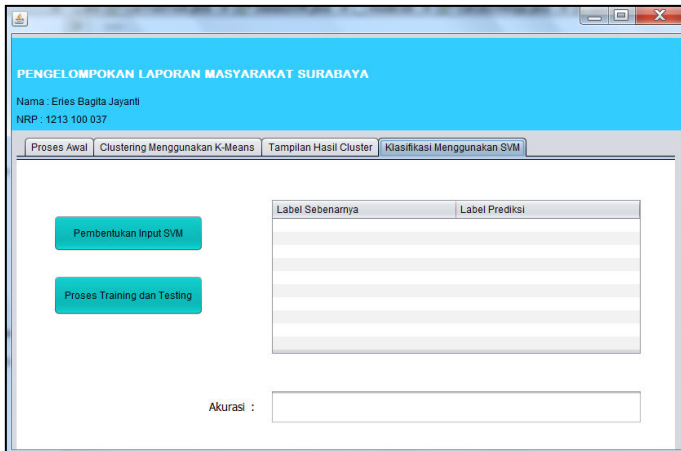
PENGELOMPOKAN LAPORAN MASYARAKAT SURABAYA

Nama : Eries Bagita Jayanti

NRP : 1213 100 037

Proses Awal | Clustering Menggunakan K-Means | Tampilan Hasil Cluster | Klasifikasi Menggunakan SVM

Pembentukan Input SVM

Proses Training dan Testing

| Label Sebenarnya | Label Prediksi |
|---|---|

Akurasi :